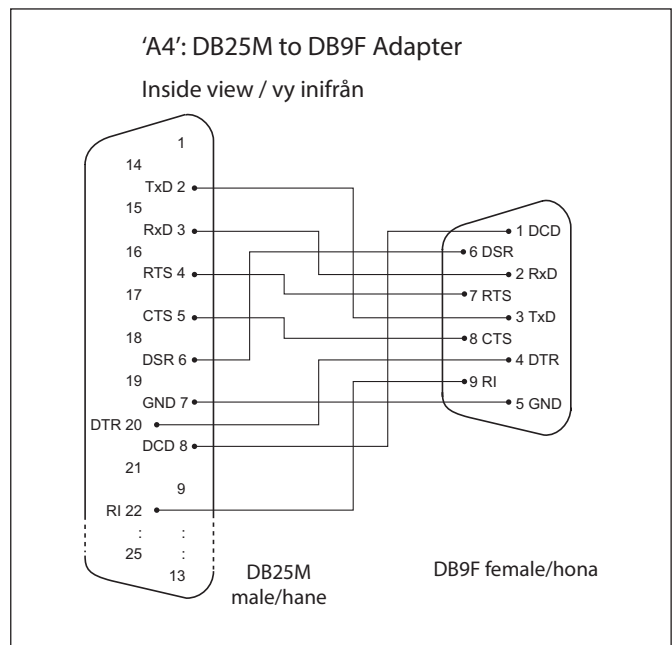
'A4': DB25M to DB9F Adapter

Inside view / vy inifrån

1
14
TxD 2
15
RxD 3
16
RTS 4
17
CTS 5
18
DSR 6
19
GND 7
DTR 20
DCD 8
21
9
RI 22
:
:
25
:
13

1 DCD
6 DSR
2 RxD
7 RTS
3 TxD
8 CTS
4 DTR
9 RI
5 GND

DB25M
male/hane

DB9F female/hona